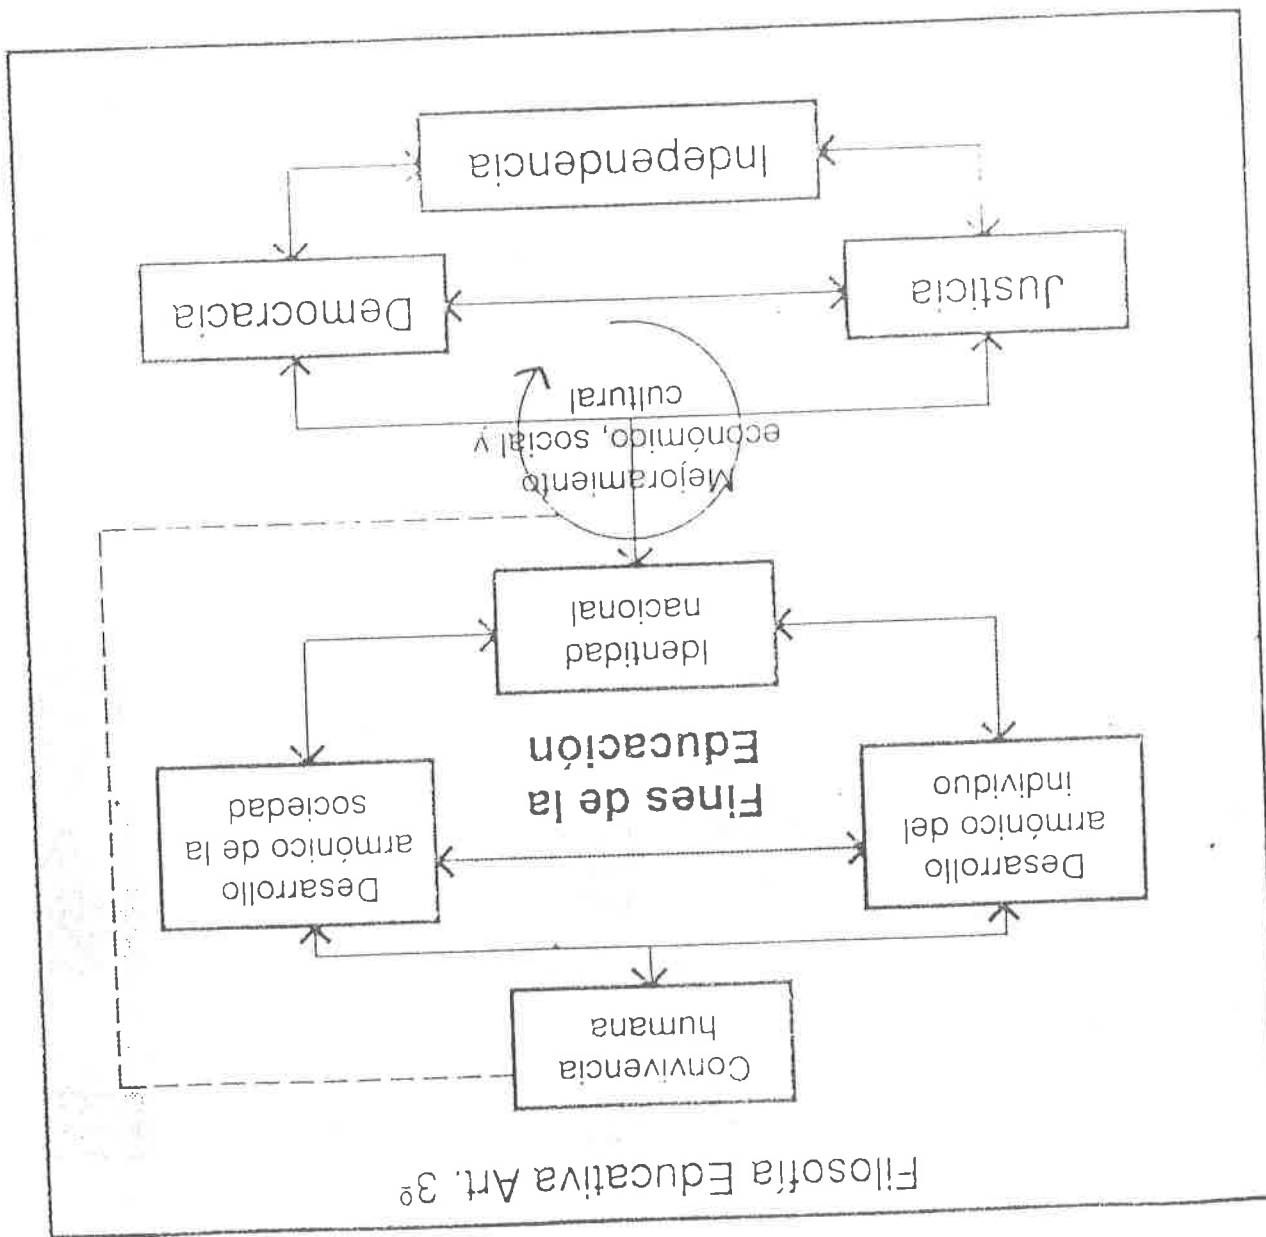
Filosofía Educativa Art. 3º

Convivencia humana

Desarrollo armónico del individuo

Desarrollo armónico de la sociedad

Fines de la Educación

Identidad nacional

Mejoramiento económico, social y cultural

Justicia

Democracia

Independencia